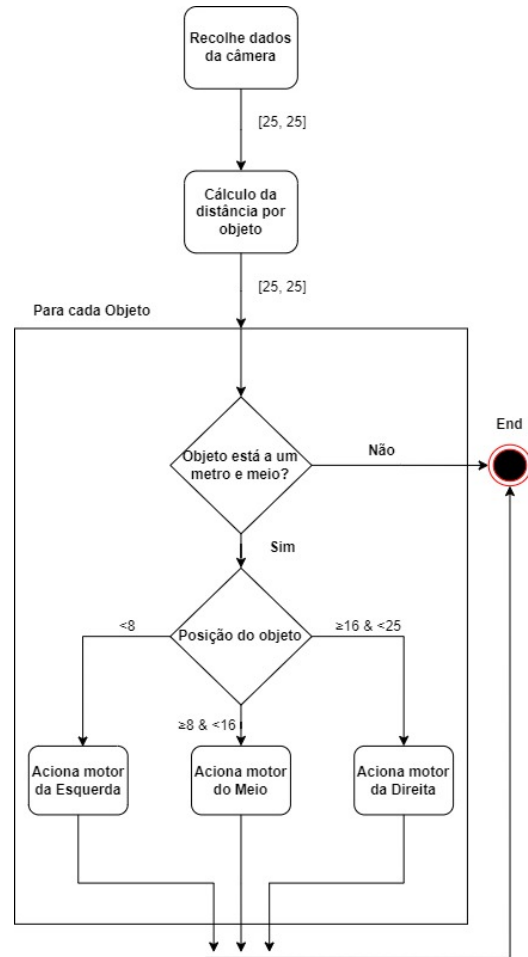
Recolhe dados da câmera

[25, 25]

Cálculo da distância por objeto

[25, 25]

Para cada Objeto

Objeto está a um metro e meio?

Não

End

Sim

Posição do objeto

<8

≥16 & <25

≥8 & <16

Aciona motor da Esquerda

Aciona motor do Meio

Aciona motor da Direita